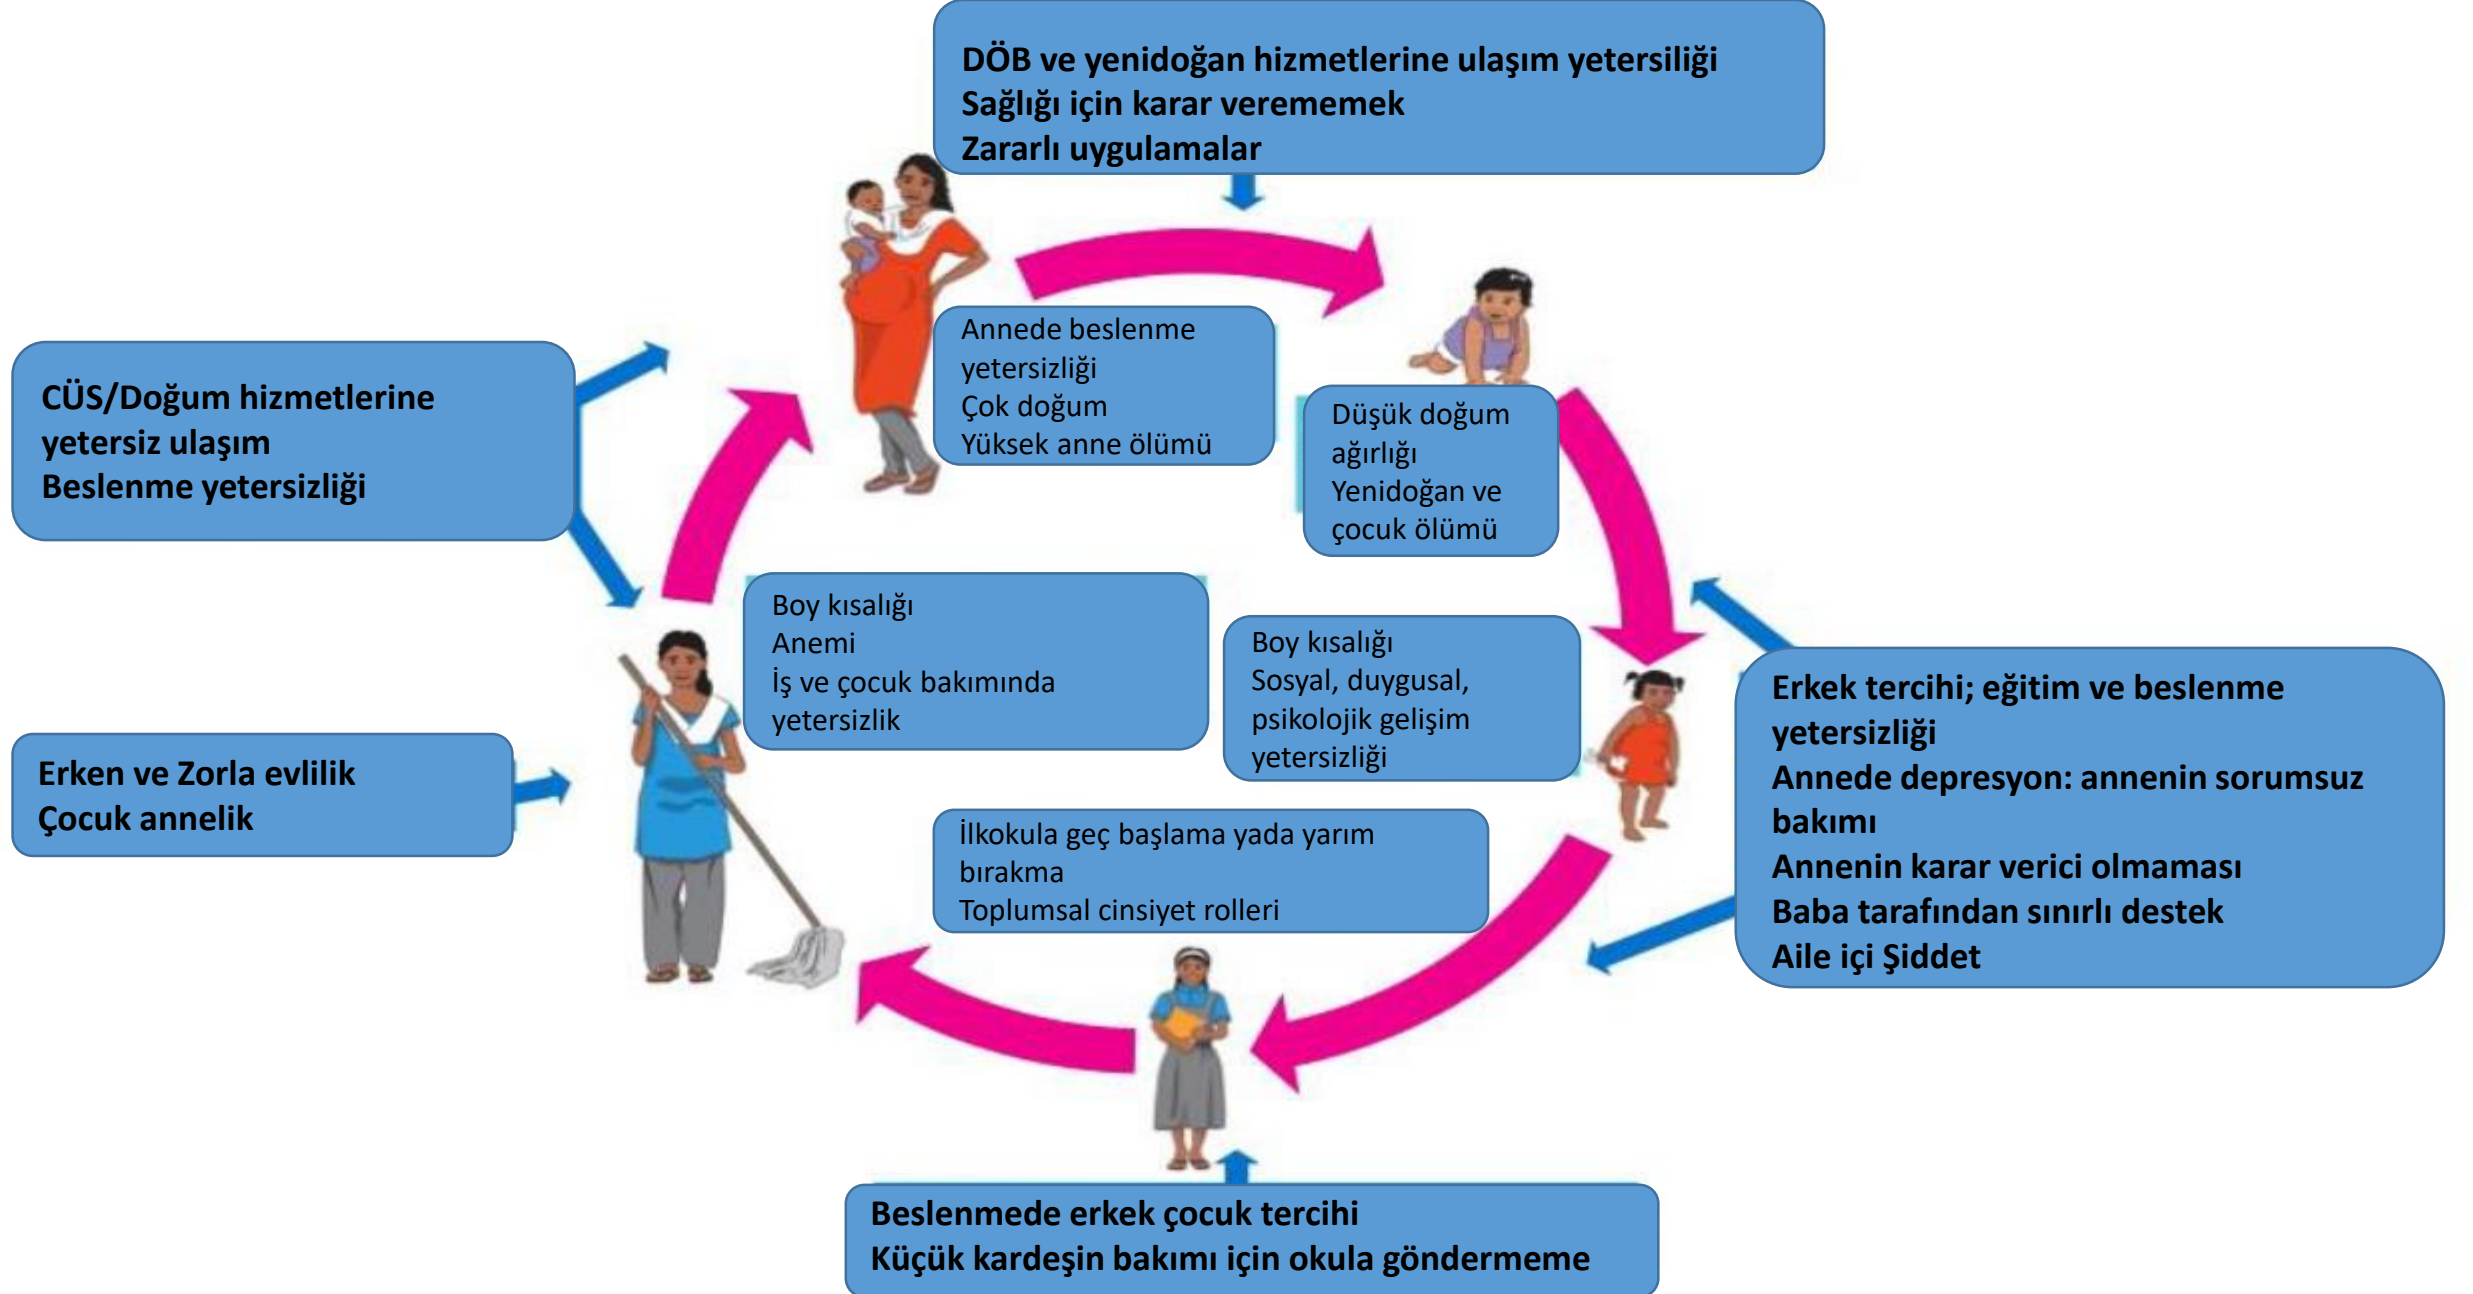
DÖB ve yenidoğan hizmetlerine ulaşım yetersiliği
Sağlığı için karar verememek
Zararlı uygulamalar

CÜS/Doğum hizmetlerine yetersiz ulaşım
Beslenme yetersizliği

Annede beslenme yetersizliği
Çok doğum
Yüksek anne ölümü

Düşük doğum ağırlığı
Yenidoğan ve çocuk ölümü

Boy kısalığı
Anemi
İş ve çocuk bakımında yetersizlik

Boy kısalığı
Sosyal, duygusal, psikolojik gelişim yetersizliği

Erken ve Zorla evlilik
Çocuk annelik

Erkek tercihi; eğitim ve beslenme yetersizliği
Annede depresyon: annenin sorumsuz bakımı
Annenin karar verici olmaması
Baba tarafından sınırlı destek
Aile içi Şiddet

İlkokula geç başlama yada yarım bırakma
Toplumsal cinsiyet rolleri

Beslenmede erkek çocuk tercihi
Küçük kardeşin bakımı için okula göndermeme